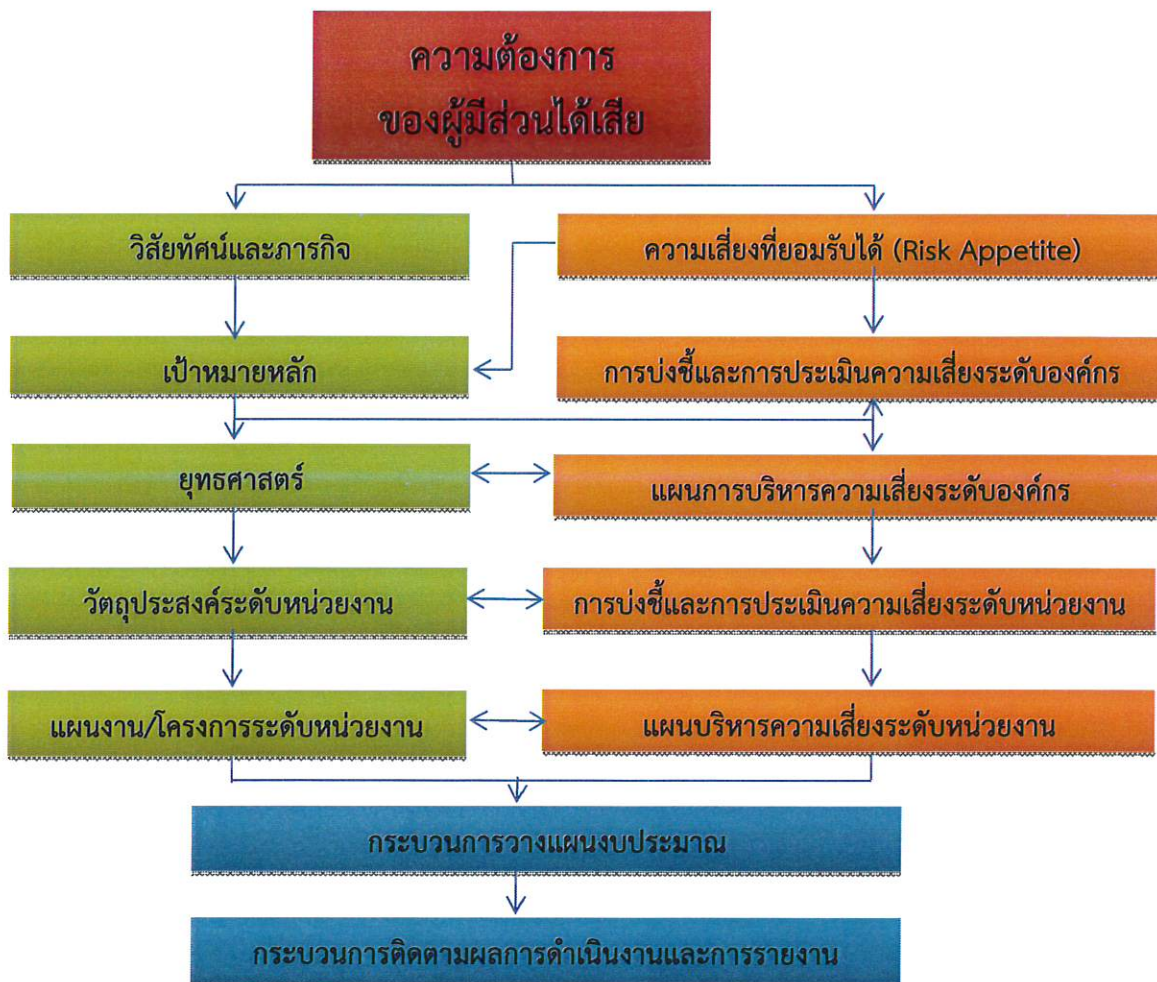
ความต้องการ
ของผู้มีส่วนได้เสีย

วิสัยทัศน์และภารกิจ

ความเสี่ยงที่ยอมรับได้ (Risk Appetite)

เป้าหมายหลัก

การบ่งชี้และการประเมินความเสี่ยงระดับองค์กร

ยุทธศาสตร์

แผนการบริหารความเสี่ยงระดับองค์กร

วัตถุประสงค์ระดับหน่วยงาน

การบ่งชี้และการประเมินความเสี่ยงระดับหน่วยงาน

แผนงาน/โครงการระดับหน่วยงาน

แผนบริหารความเสี่ยงระดับหน่วยงาน

กระบวนการวางแผนงบประมาณ

กระบวนการติดตามผลการดำเนินงานและการรายงาน